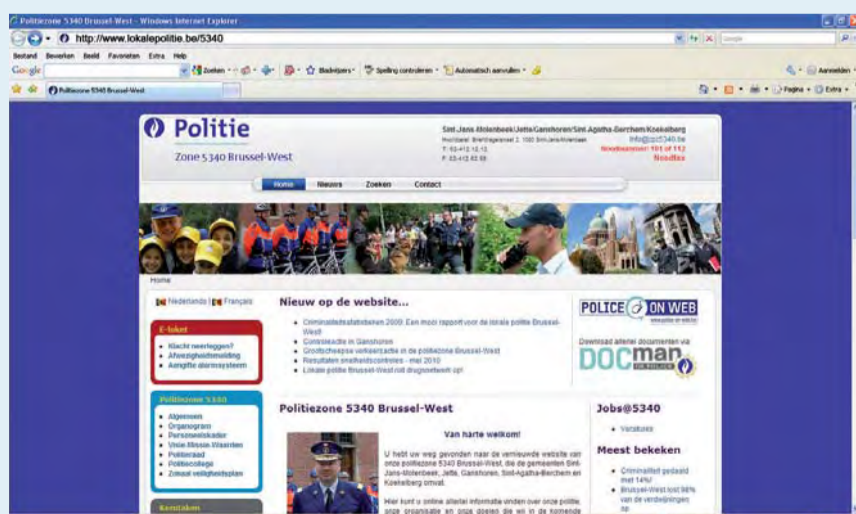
Politiezone 5340 Brussel-West - Windows Internet Explorer

http://www.lokalepolitie.be/5340

Bestand Bewerken Beeld Favorieten Extra Help

Google

Zoeken · Bladwijzers · Spelling controleren · Automatisch aanvullen ·

Aanmelden ·

Politiezone 5340 Brussel-West

Pagina · Extra ·

Politie

Zone 5340 Brussel-West

Sint-Jans-Molenbeek|Jette|Ganshoren|Sint-Agatha-Berchem|Koekelberg

Noodnummer: 101 of 112

Noodles

Home Nieuws Zoeken Contact

Home

Nederlands | Français

E-loket

• Klacht neerleggen?
• Afwezigheidsmelding
• Aangifte alarmsysteem

Politiezone 5340

• Algemeen
• Organogram
• Personeelskader
• Visie-Missie-Waarden
• Politieraad
• Politiecollege
• Zonaal veiligheidsplan

Kerntaken

Nieuw op de website...

• Criminaliteitsstatistieken 2009: Een mooi rapport voor de lokale politie Brussel-West
• Controleactie in Ganshoren
• Grootschaalse verkeersactie in de politiezone Brussel-West
• Resultaten snelheidscontroles - mei 2010
• Lokale politie Brussel-West rolt drugsnetwerk op!

POLICE ON WEB

Download allerlei documenten via

DOCman

Politiezone 5340 Brussel-West

Van harte welkom!

U hebt uw weg gevonden naar de vernieuwde website van onze politiezone 5340 Brussel-West, die de gemeenten Sint-Jans-Molenbeek, Jette, Ganshoren, Sint-Agatha-Berchem en Koekelberg omvat.

Hier kunt u online allerlei informatie vinden over onze politie, onze organisatie en onze doelen die wij in de komende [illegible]

Jobs@5340

• Vacatures

Meest bekeken

• Criminaliteit gedaald met 14%!
• Brussel-West lost 98% van de verdwijningen op